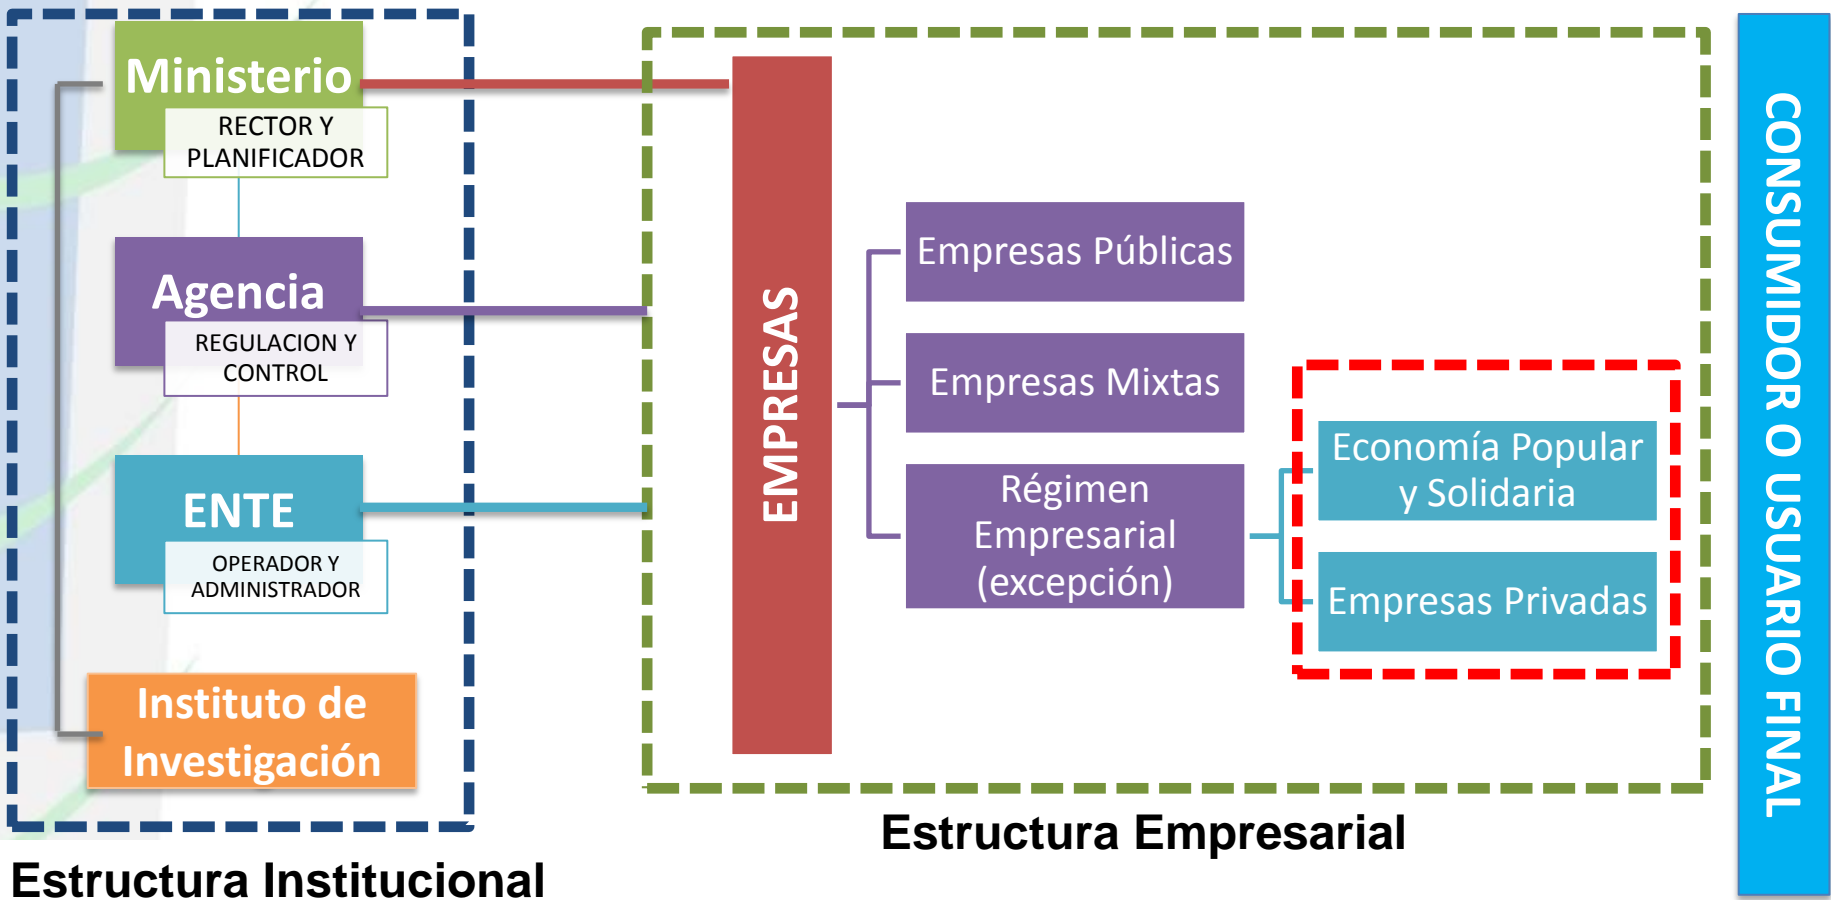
Ministerio
RECTOR Y PLANIFICADOR

Agencia
REGULACION Y CONTROL

ENTE
OPERADOR Y ADMINISTRADOR

Instituto de Investigación

Estructura Institucional

EMPRESAS

Empresas Públicas

Empresas Mixtas

Régimen Empresarial (excepción)

Economía Popular y Solidaria

Empresas Privadas

Estructura Empresarial

CONSUMIDOR O USUARIO FINAL